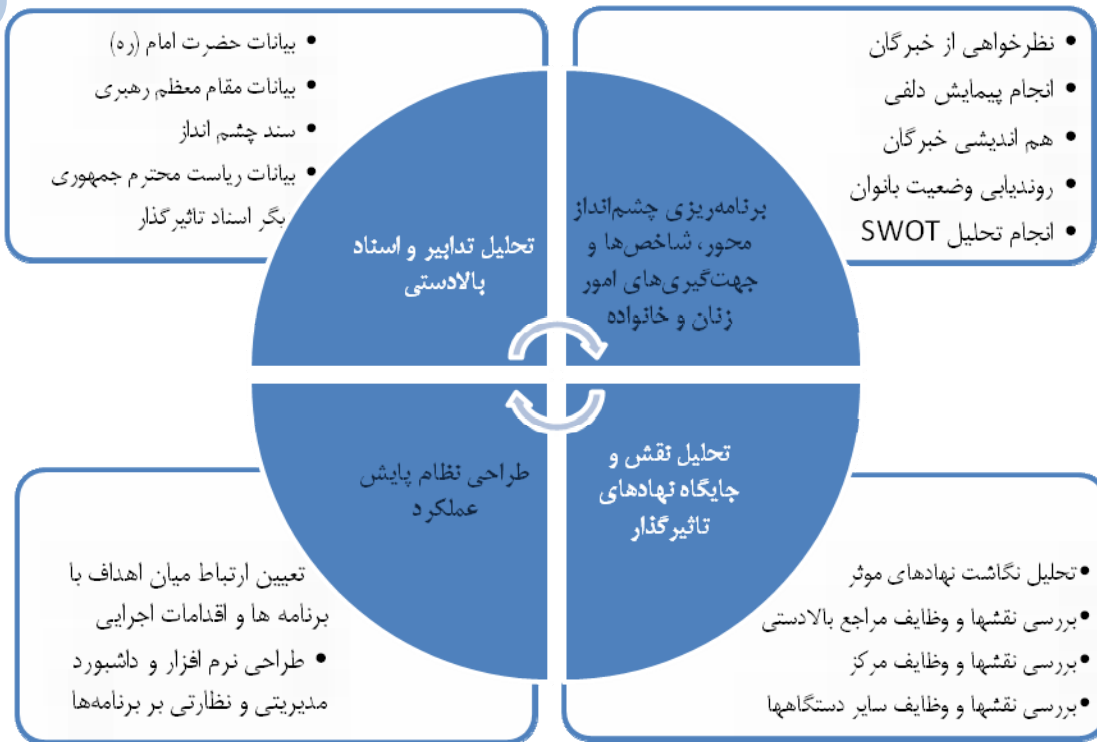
• نظرخواهی از خبرگان
• انجام پیمایش دلفی
• هم اندیشی خبرگان
• روندیابی وضعیت بانوان
• انجام تحلیل SWOT

• بیانات حضرت امام (ره)
• بیانات مقام معظم رهبری
• سند چشم انداز
• بیانات ریاست محترم جمهوری
بگر اسناد تاثیرگذار

تحلیل تدابیر و اسناد بالادستی

برنامه‌ریزی چشم‌انداز محور، شاخص‌ها و جهت‌گیری‌های امور زنان و خانواده

طراحی نظام پایش عملکرد

تحلیل نقش و جایگاه نهادهای تاثیرگذار

تعیین ارتباط میان اهداف با برنامه ها و اقدامات اجرایی
• طراحی نرم افزار و داشبورد مدیریتی و نظارتی بر برنامه‌ها

•تحلیل نگاشت نهادهای موثر
•بررسی نقشها و وظایف مراجع بالادستی
•بررسی نقشها و وظایف مرکز
•بررسی نقشها و وظایف سایر دستگاهها